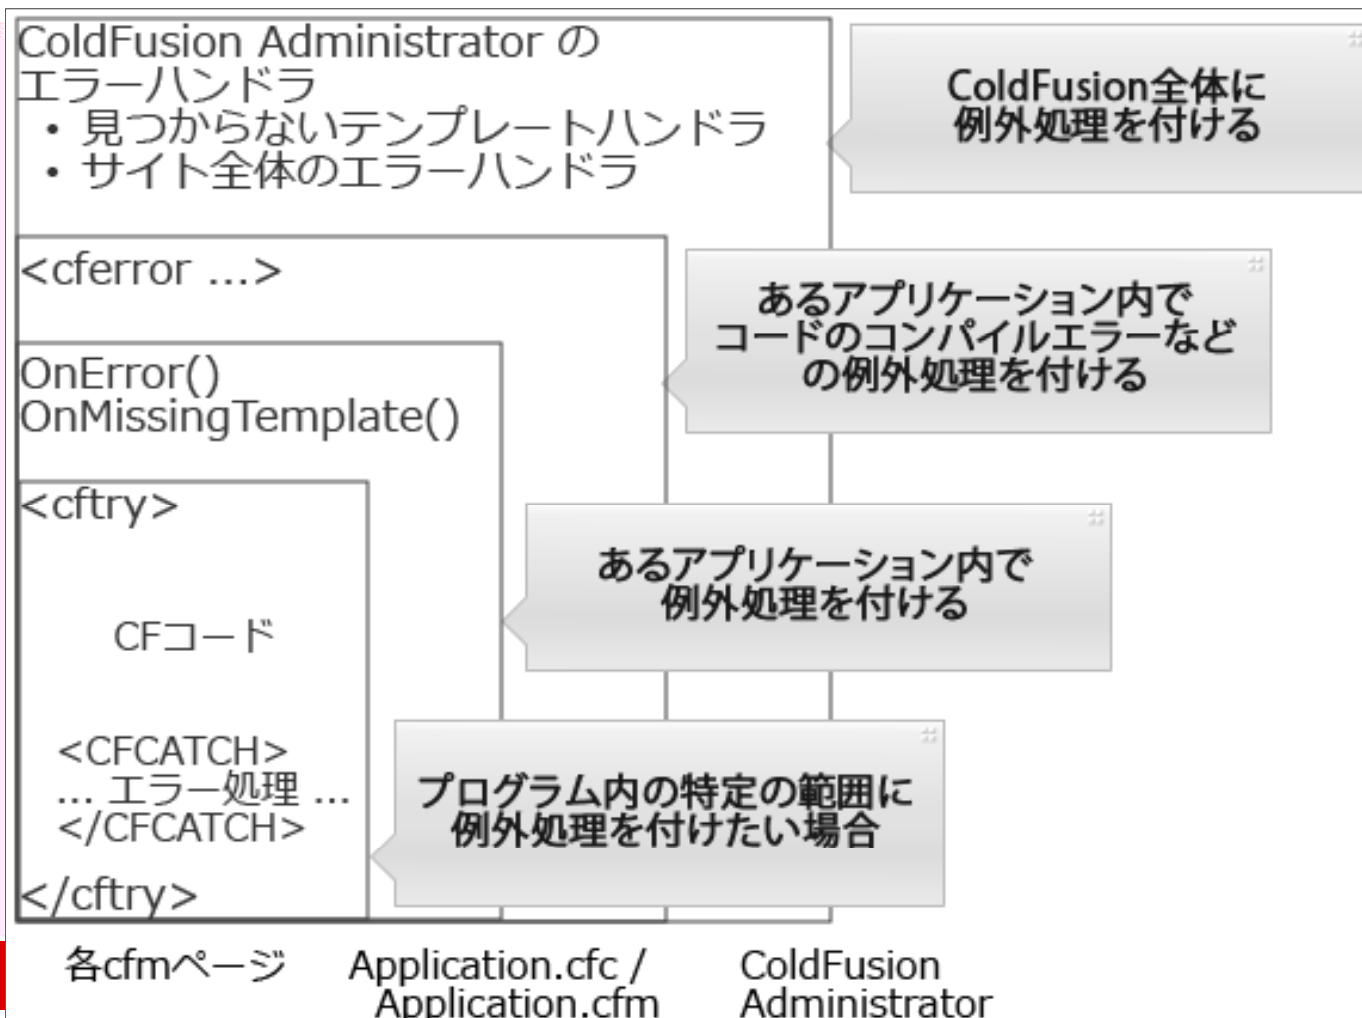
ColdFusion Administrator の
エラーハンドラ
• 見つからないテンプレートハンドラ
• サイト全体のエラーハンドラ

ColdFusion全体に
例外処理を付ける

<cferror ...>

あるアプリケーション内で
コードのコンパイルエラーなど
の例外処理を付ける

OnError()
OnMissingTemplate()

<cftry>

CFコード

<CFCATCH>
... エラー処理 ...
</CFCATCH>

</cftry>

あるアプリケーション内で
例外処理を付ける

プログラム内の特定の範囲に
例外処理を付けたい場合

各cfmページ

Application.cfc /
Application.cfm

ColdFusion
Administrator